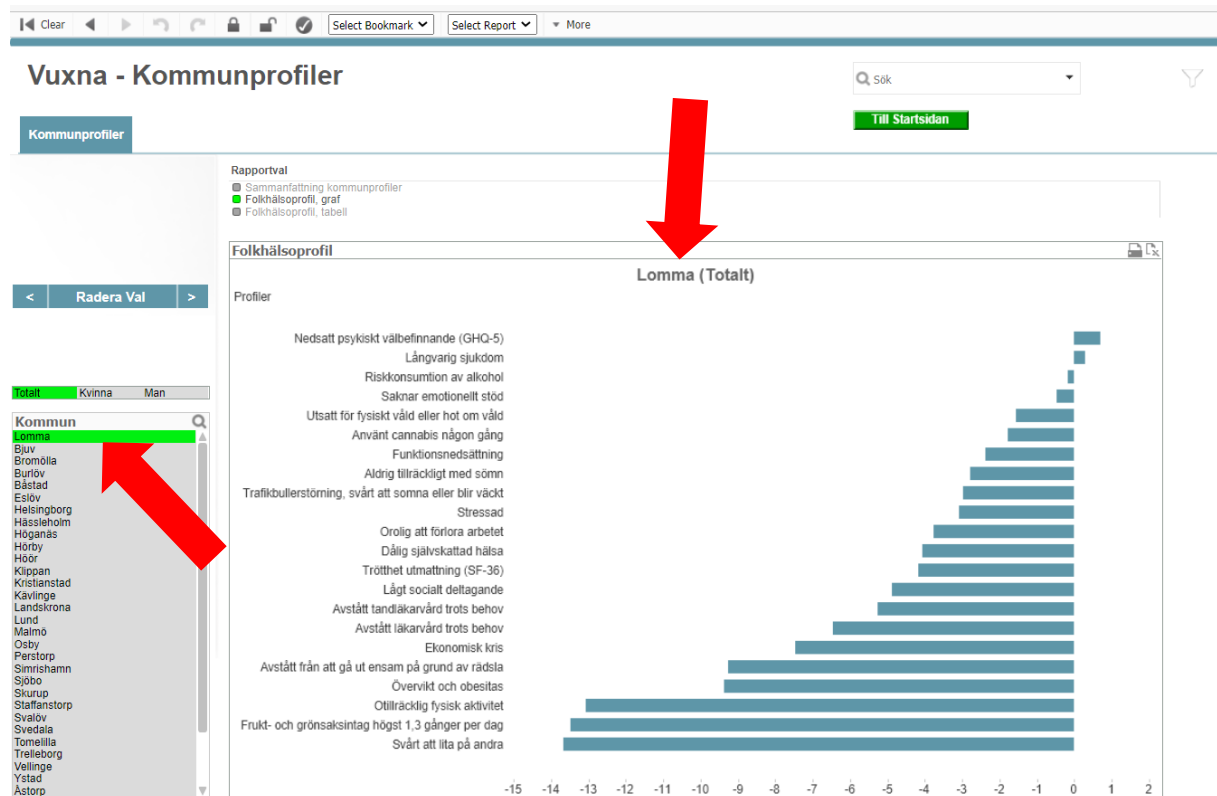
Clear Select Bookmark Select Report More

Vuxna - Kommunprofiler

Sök

Till Startsidan

Kommunprofiler

Rapportval
Sammanfattning kommunprofiler
Folkhälsoprofil, graf
Folkhälsoprofil, tabell

<
Radera Val
>

Totalt Kvinna Man

Kommun
Lomma
Bjuv
Bromölla
Burlöv
Båstad
Eslöv
Helsingborg
Hässleholm
Höganäs
Hörby
Höör
Klippan
Kristianstad
Kävlinge
Landskrona
Lund
Malmö
Osby
Perstorp
Simrishamn
Sjöbo
Skurup
Staffanstorp
Svalöv
Svedala
Tomelilla
Trelleborg
Vellinge
Ystad
Åstorp

Folkhälsoprofil

Lomma (Totalt)

Profiler

Nedsatt psykiskt välbefinnande (GHQ-5)
Långvarig sjukdom
Riskkonsumtion av alkohol
Saknar emotionellt stöd
Utsatt för fysiskt våld eller hot om våld
Använt cannabis någon gång
Funktionsnedsättning
Aldrig tillräckligt med sömn
Trafikbullerstörning, svårt att somna eller blir väckt
Stressad
Orolig att förlora arbetet
Dålig självskattad hälsa
Trötthet utmattning (SF-36)
Lågt socialt deltagande
Avstått tandläkarvård trots behov
Avstått läkarvård trots behov
Ekonomisk kris
Avstått från att gå ut ensam på grund av rädsla
Övervikt och obesitas
Otillräcklig fysisk aktivitet
Frukt- och grönsaksintag högst 1,3 gånger per dag
Svårt att lita på andra

-15 -14 -13 -12 -11 -10 -9 -8 -7 -6 -5 -4 -3 -2 -1 0 1 2